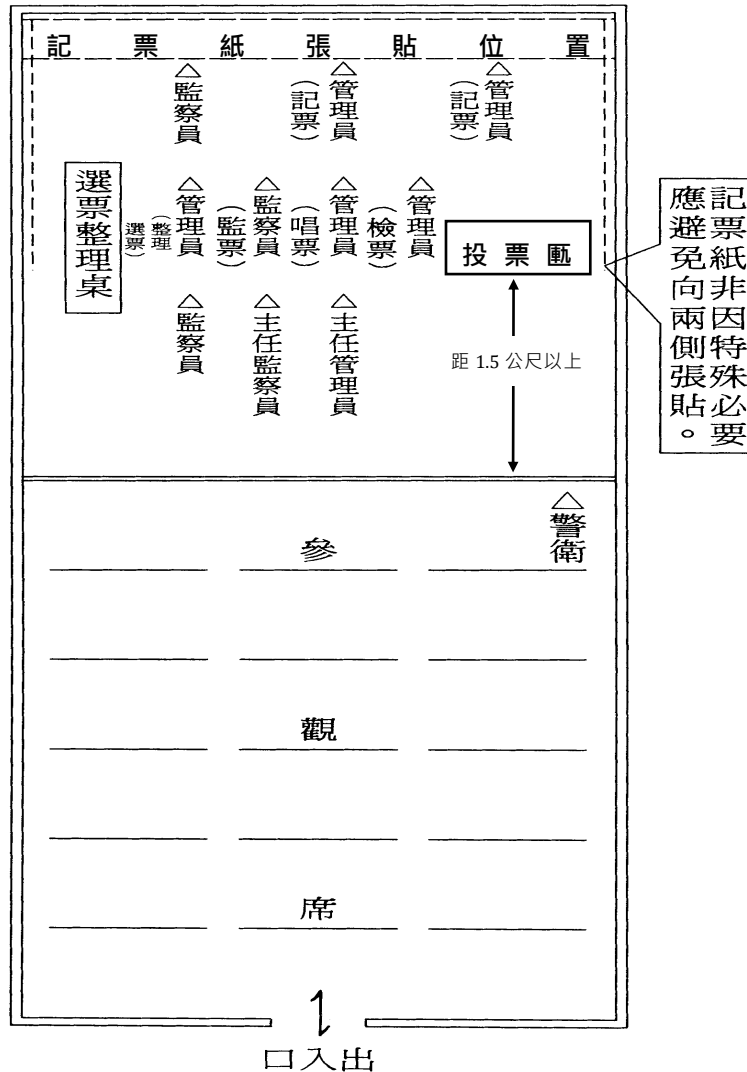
記票紙張貼位置

△監察員

△管理員（記票）

△管理員（記票）

選票整理桌

△管理員（整理選票）

△監察員（監票）

△管理員（唱票）

△管理員（檢票）

投票匭

記票紙非因特殊必要應避免向兩側張貼。

距 1.5 公尺以上

△監察員

△主任監察員

△主任管理員

△警衛

參

觀

席

出入口